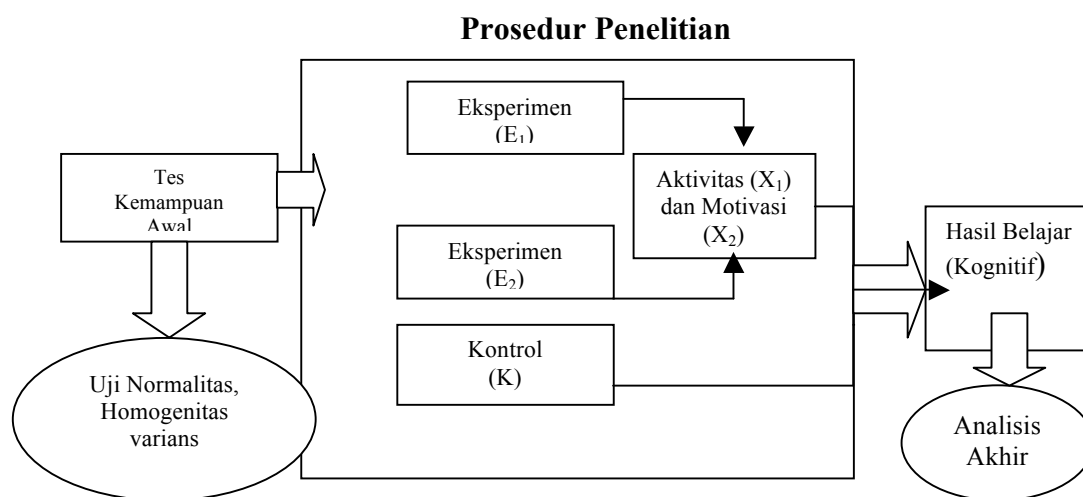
Prosedur Penelitian

Tes Kemampuan Awal

Uji Normalitas, Homogenitas varians

Eksperimen ($E_1$)

Aktivitas ($X_1$) dan Motivasi ($X_2$)

Eksperimen ($E_2$)

Kontrol (K)

Hasil Belajar (Kognitif)

Analisis Akhir